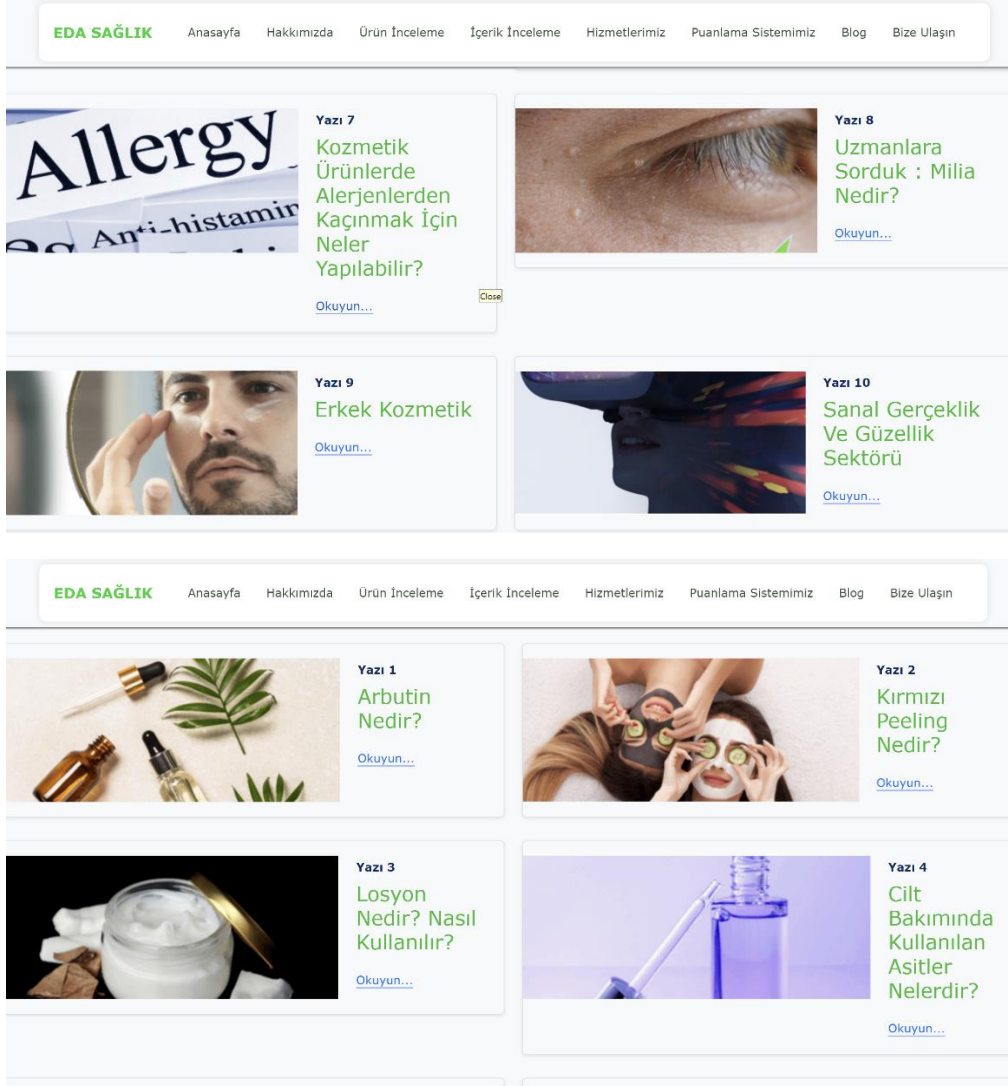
EDA SAĞLIK Anasayfa Hakkımızda Ürün İnceleme İçerik İnceleme Hizmetlerimiz Puanlama Sistemimiz Blog Bize Ulaşın

Allergy
Anti-histamin

Yazı 7
Kozmetik Ürünlerde Alerjenlerden Kaçınmak İçin Neler Yapılabilir?
Okuyun...

Close

Yazı 8
Uzmanlara Sorduk : Milia Nedir?
Okuyun...

Yazı 9
Erkek Kozmetik
Okuyun...

Yazı 10
Sanal Gerçeklik Ve Güzellik Sektörü
Okuyun...

EDA SAĞLIK Anasayfa Hakkımızda Ürün İnceleme İçerik İnceleme Hizmetlerimiz Puanlama Sistemimiz Blog Bize Ulaşın

Yazı 1
Arbutin Nedir?
Okuyun...

Yazı 2
Kırmızı Peeling Nedir?
Okuyun...

Yazı 3
Losyon Nedir? Nasıl Kullanılır?
Okuyun...

Yazı 4
Cilt Bakımında Kullanılan Asitler Nelerdir?
Okuyun...